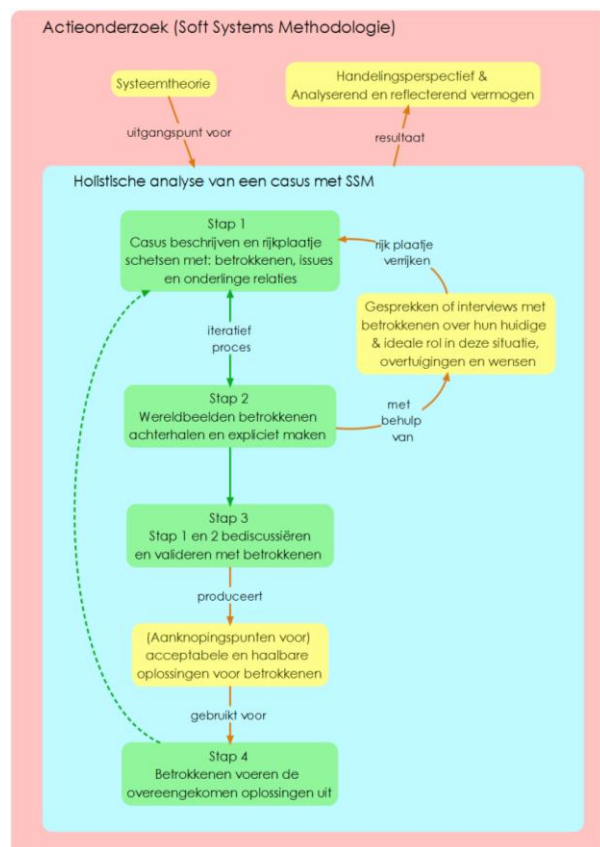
Actieonderzoek (Soft Systems Methodologie)

Systeemtheorie

uitgangspunt voor

Handelingsperspectief & Analyserend en reflecterend vermogen

resultaat

Holistische analyse van een casus met SSM

Stap 1
Casus beschrijven en rijkplaatje schetsen met: betrokkenen, issues en onderlinge relaties

rijk plaatje verrijken

Gesprekken of interviews met betrokkenen over hun huidige & ideale rol in deze situatie, overtuigingen en wensen

iteratief proces

Stap 2
Wereldbeelden betrokkenen achterhalen en expliciet maken

met behulp van

Stap 3
Stap 1 en 2 bediscussiëren en valideren met betrokkenen

produceert

(Aanknopingspunten voor) acceptabele en haalbare oplossingen voor betrokkenen

gebruikt voor

Stap 4
Betrokkenen voeren de overeengekomen oplossingen uit